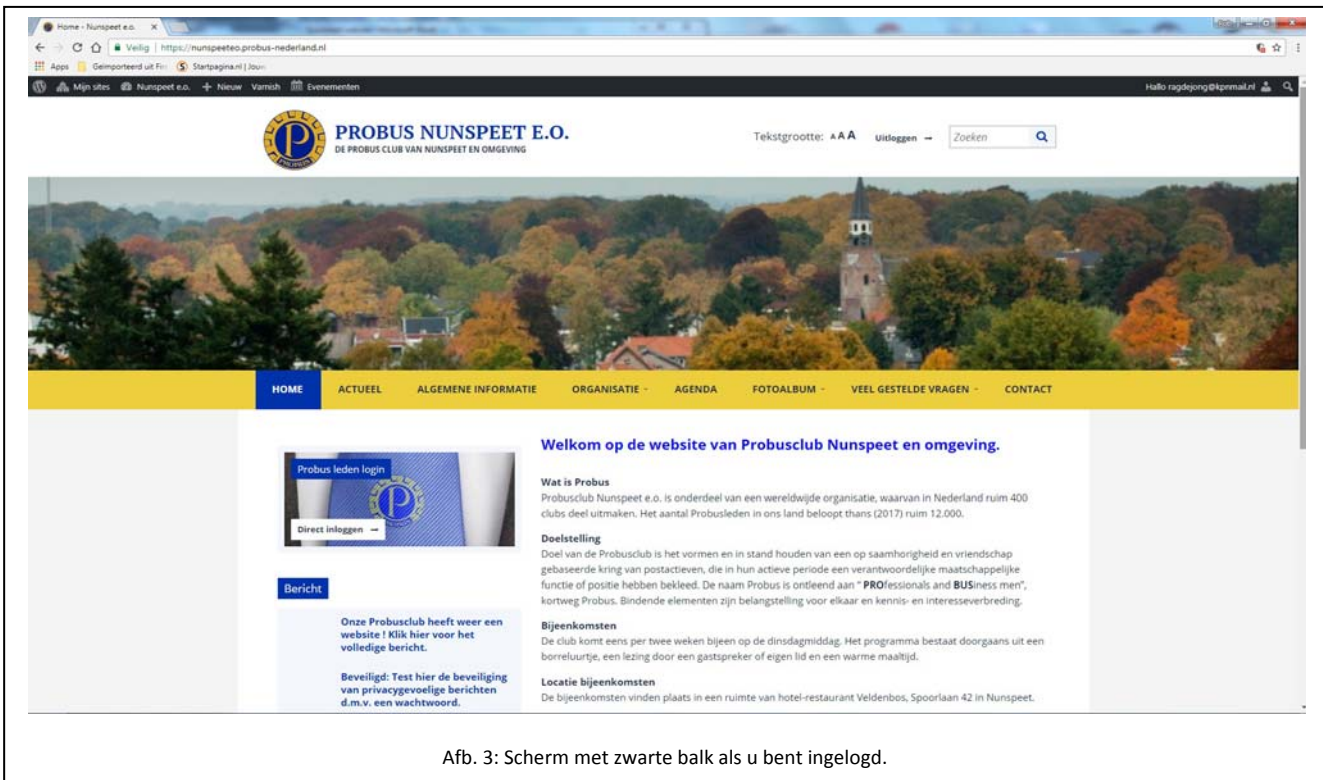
Home - Nunspeet e.o.

Veilig | https://nunspeeteo.probus-nederland.nl

Apps Geïmporteerd uit Fir Startpagina.nl | Jouw

Mijn sites Nunspeet e.o. + Nieuw Varnish Evenementen

Hallo ragdejong@kpnmail.nl

PROBUS NUNSPEET E.O.
DE PROBUS CLUB VAN NUNSPEET EN OMGEVING

Tekstgrootte: A A A Uitloggen → Zoeken

HOME ACTUEEL ALGEMENE INFORMATIE ORGANISATIE AGENDA FOTOALBUM VEEL GESTELDE VRAGEN CONTACT

Probus leden login

Direct inloggen →

Bericht

Onze Probusclub heeft weer een website ! Klik hier voor het volledige bericht.

Beveiligd: Test hier de beveiliging van privacygevoelige berichten d.m.v. een wachtwoord.

Welkom op de website van Probusclub Nunspeet en omgeving.

Wat is Probus
Probusclub Nunspeet e.o. is onderdeel van een wereldwijde organisatie, waarvan in Nederland ruim 400 clubs deel uitmaken. Het aantal Probusleden in ons land beloopt thans (2017) ruim 12.000.

Doelstelling
Doel van de Probusclub is het vormen en in stand houden van een op saamhorigheid en vriendschap gebaseerde kring van postactieven, die in hun actieve periode een verantwoordelijke maatschappelijke functie of positie hebben bekleed. De naam Probus is ontleend aan " PROfessionals and BUSiness men", kortweg Probus. Bindende elementen zijn belangstelling voor elkaar en kennis- en interesseverbreding.

Bijeenkomsten
De club komt eens per twee weken bijeen op de dinsdagmiddag. Het programma bestaat doorgaans uit een borreluurtje, een lezing door een gastspreker of eigen lid en een warme maaltijd.

Locatie bijeenkomsten
De bijeenkomsten vinden plaats in een ruimte van hotel-restaurant Veldenbos, Spoorlaan 42 in Nunspeet.

Afb. 3: Scherm met zwarte balk als u bent ingelogd.